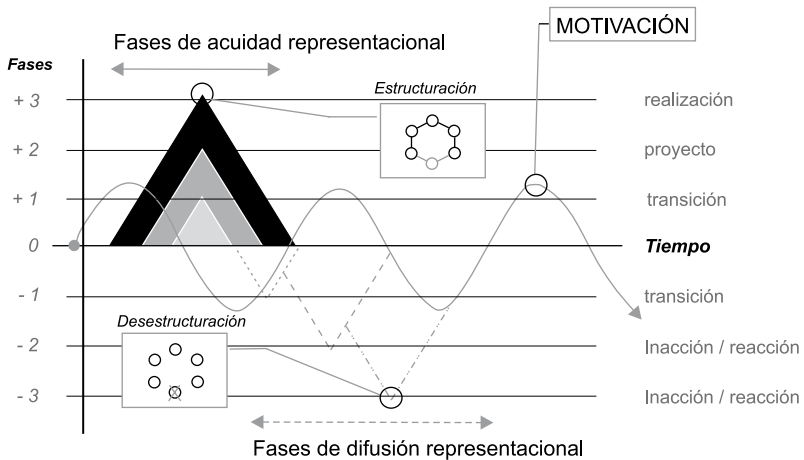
Fases de acuidad representacional

MOTIVACIÓN

Fases

+ 3

+ 2

+ 1

0

- 1

- 2

- 3

Estructuración

realización

proyecto

transición

Tiempo

transición

Desestructuración

Inacción / reacción

Inacción / reacción

Fases de difusión representacional